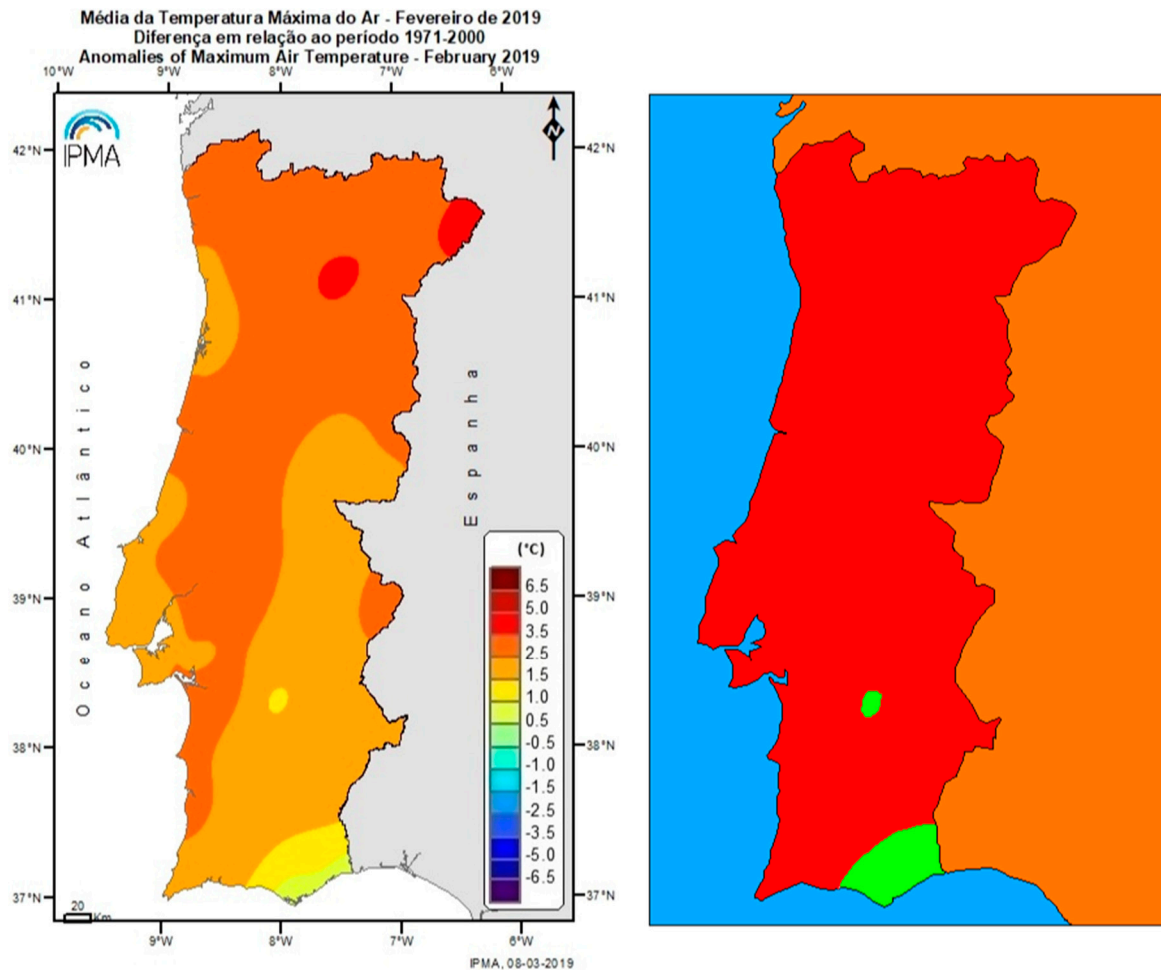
Média da Temperatura Máxima do Ar - Fevereiro de 2019
Diferença em relação ao período 1971-2000
Anomalies of Maximum Air Temperature - February 2019

10°W 9°W 8°W 7°W 6°W

IPMA

N

42°N 41°N 40°N 39°N 38°N 37°N

Oceano Atlântico

Espanha

(°C)
6.5
5.0
3.5
2.5
1.5
1.0
0.5
-0.5
-1.0
-1.5
-2.5
-3.5
-5.0
-6.5

20 Km

IPMA, 08-03-2019